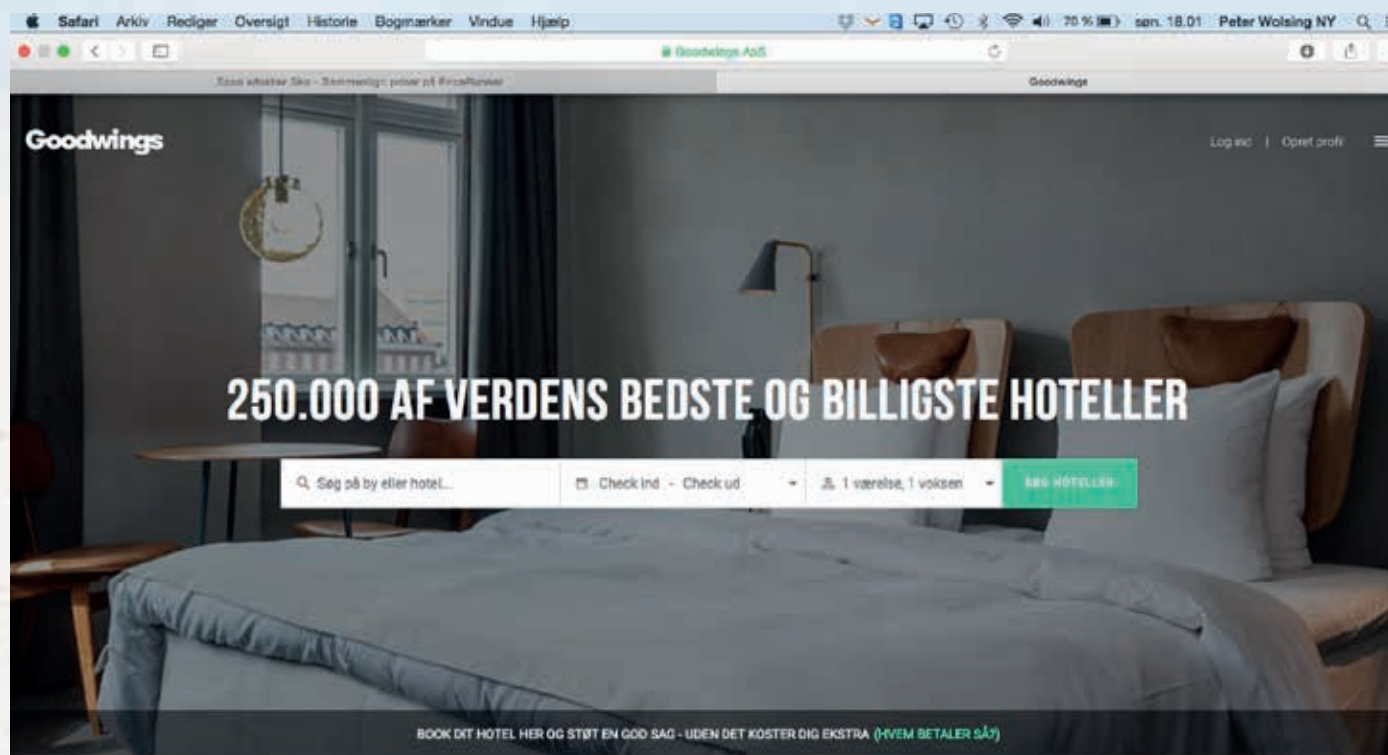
Safari Arkiv Rediger Oversigt Historie Bogmærker Vindue Hjælp

70 % søn. 18.01 Peter Wolsing NY

Goodwings ApS

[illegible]

Goodwings

Goodwings

Log ind | Opret profil

250.000 AF VERDENS BEDSTE OG BILLIGSTE HOTELLER

Søg på by eller hotel...

Check ind - Check ud

1 værelse, 1 voksen

SØG HOTELLER

BOOK DIT HOTEL HER OG STØT EN GOD SAG - UDEN DET KOSTER DIG EKSTRA (HVEM BETALER SÅ?)